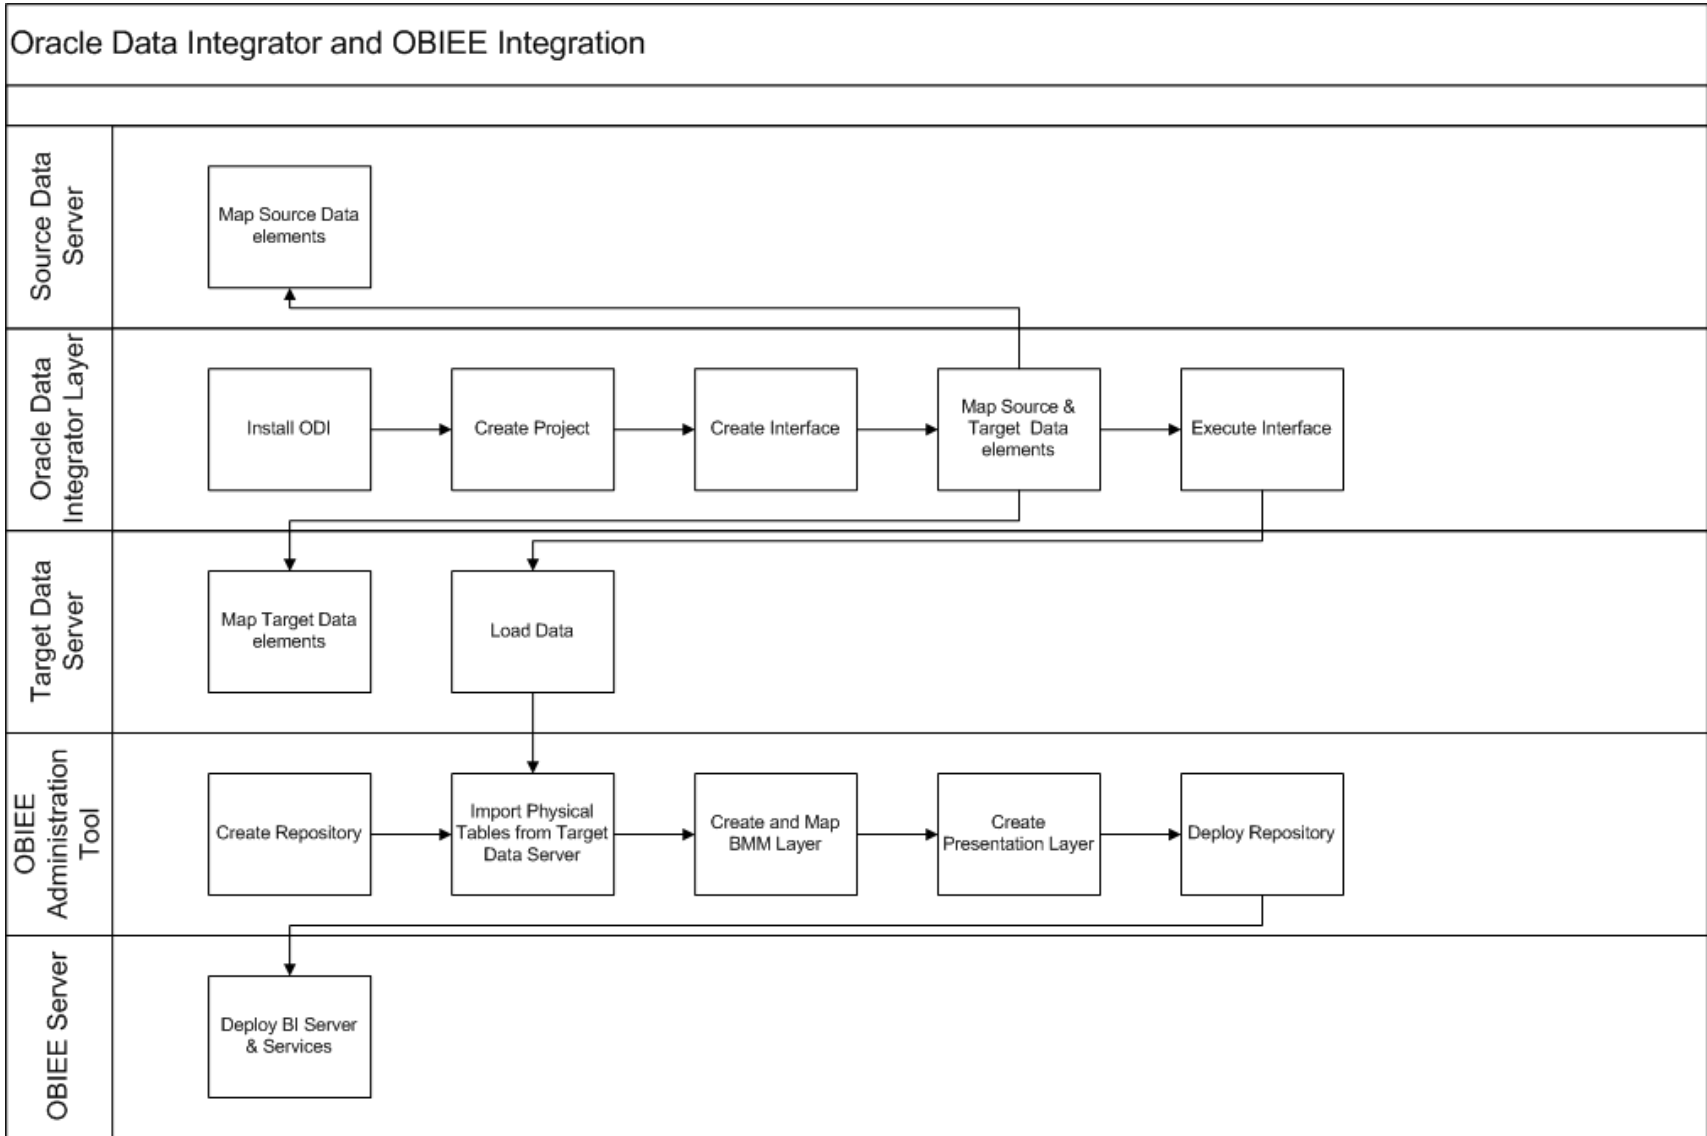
Oracle Data Integrator and OBIEE Integration

Source Data Server

Map Source Data elements

Oracle Data Integrator Layer

Install ODI

Create Project

Create Interface

Map Source & Target Data elements

Execute Interface

Target Data Server

Map Target Data elements

Load Data

OBIEE Administration Tool

Create Repository

Import Physical Tables from Target Data Server

Create and Map BMM Layer

Create Presentation Layer

Deploy Repository

OBIEE Server

Deploy BI Server & Services